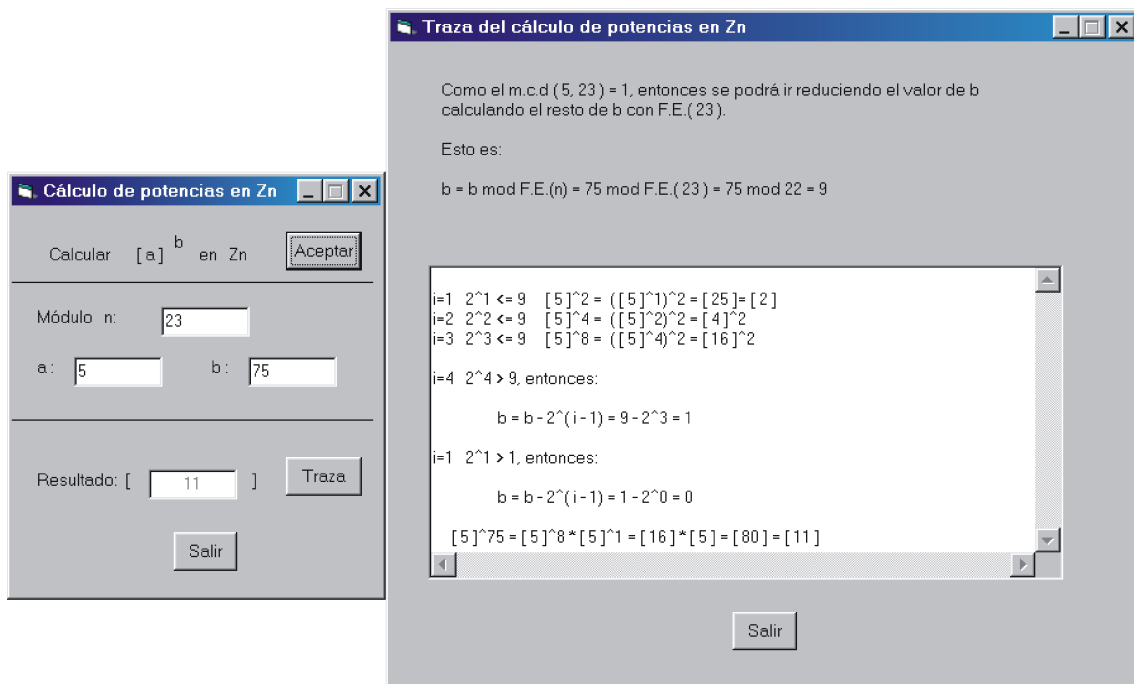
Cálculo de potencias en Zn

Calcular [ a ] $^{b}$ en Zn

Aceptar

Módulo n: 23

a : 5

b : 75

Resultado: [ 11 ]

Traza

Salir

Traza del cálculo de potencias en Zn

Como el m.c.d ( 5, 23 ) = 1, entonces se podrá ir reduciendo el valor de b calculando el resto de b con F.E.( 23 ).

Esto es:

b = b mod F.E.(n) = 75 mod F.E.( 23 ) = 75 mod 22 = 9

i=1 2^1 <= 9 [ 5 ]^2 = ( [ 5 ]^1)^2 = [ 25 ] = [ 2 ]
i=2 2^2 <= 9 [ 5 ]^4 = ( [ 5 ]^2)^2 = [ 4 ]^2
i=3 2^3 <= 9 [ 5 ]^8 = ( [ 5 ]^4)^2 = [ 16 ]^2

i=4 2^4 > 9, entonces:

b = b - 2^( i - 1) = 9 - 2^3 = 1

i=1 2^1 > 1, entonces:

b = b - 2^( i - 1) = 1 - 2^0 = 0

[ 5 ]^75 = [ 5 ]^8 * [ 5 ]^1 = [ 16 ] * [ 5 ] = [ 80 ] = [ 11 ]

Salir